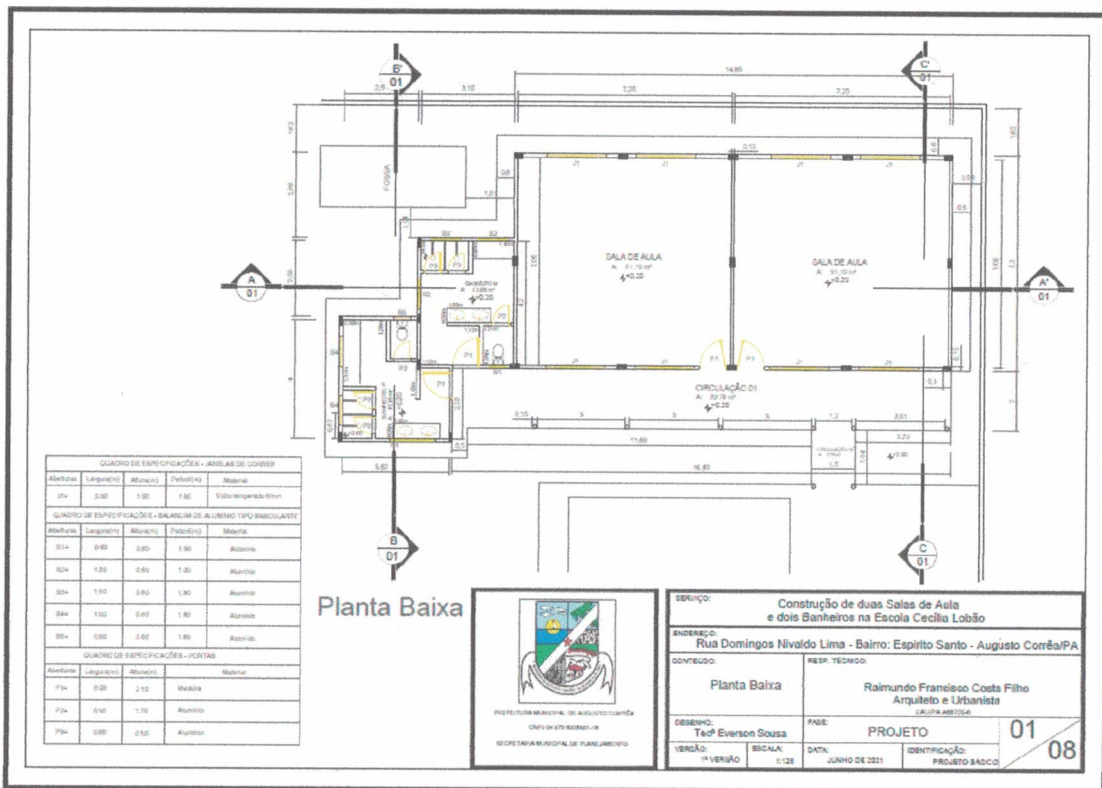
B'
01

C'
01

14,85
2,5
3,10
7,25
7,25

FOSSA

SALA DE AULA
A: 51,10 m²
+0,20

SALA DE AULA
A: 51,10 m²
+0,20

BANHEIRO M
A: 1,085 m²
+0,20

CIRCULAÇÃO 01
A: 32,78 m²
+0,20

A
01

A'
01

11,65
16,80

B
01

C
01

| QUADRO DE ESPECIFICAÇÕES - JANELAS DE CORRER | | | | |
|---|---|---|---|---|
| Abertura | Largura(m) | Altura(m) | Peitoril(m) | Material |
| J1+ | 2,00 | 1,00 | 1,60 | Vidro temperado 6mm |

| QUADRO DE ESPECIFICAÇÕES - BASCULANTE DE ALUMÍNIO TIPO BASCULANTE | | | | |
|---|---|---|---|---|
| Abertura | Largura(m) | Altura(m) | Peitoril(m) | Material |
| B1+ | 0,60 | 0,60 | 1,60 | Alumínio |
| B2+ | 1,00 | 0,60 | 1,60 | Alumínio |
| B3+ | 1,50 | 0,60 | 1,60 | Alumínio |
| B4+ | 1,50 | 0,60 | 1,60 | Alumínio |
| B5+ | 0,60 | 0,60 | 1,60 | Alumínio |

| QUADRO DE ESPECIFICAÇÕES - PORTAS | | | |
|---|---|---|---|
| Abertura | Largura(m) | Altura(m) | Material |
| P1+ | 0,80 | 2,10 | Madeira |
| P2+ | 0,60 | 1,70 | Alumínio |
| P3+ | 0,60 | 0,50 | Alumínio |

Planta Baixa

PREFEITURA MUNICIPAL DE AUGUSTO CORRÊA
CNPJ 04.873.600/0001-15
SECRETARIA MUNICIPAL DE PLANEJAMENTO

SERVIÇO:
Construção de duas Salas de Aula e dois Banheiros na Escola Cecília Lobão

ENDEREÇO:
Rua Domingos Nivaldo Lima - Bairro: Espírito Santo - Augusto Corrêa/PA

CONTEÚDO:
Planta Baixa

RESP. TÉCNICO:
Raimundo Francisco Costa Filho
Arquiteto e Urbanista
CAU/PA A887264

DESENHO:
Tecº Everson Sousa

FASE:
PROJETO

01
08

VERSÃO:
1ª VERSÃO

ESCALA:
1:125

DATA:
JUNHO DE 2021

IDENTIFICAÇÃO:
PROJETO BÁSICO